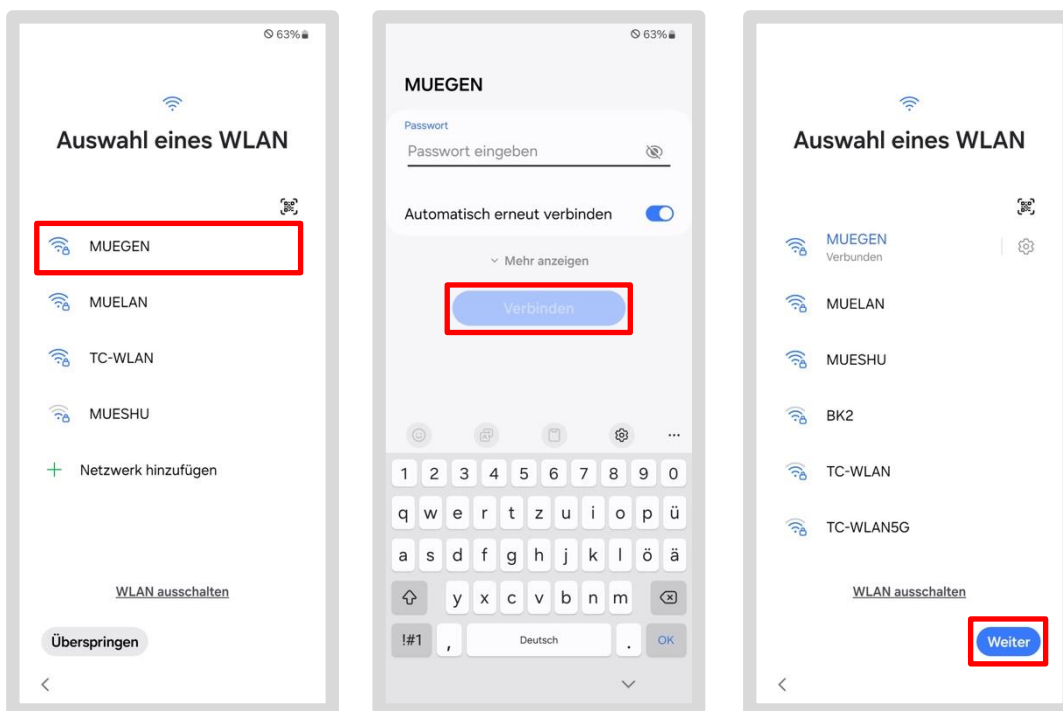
63%

Auswahl eines WLAN

MUEGEN

MUELAN

TC-WLAN

MUESHU

+ Netzwerk hinzufügen

WLAN ausschalten

Überspringen

<

63%

MUEGEN

Passwort

Passwort eingeben

Automatisch erneut verbinden

Mehr anzeigen

Verbinden

1 2 3 4 5 6 7 8 9 0

q w e r t z u i o p ü

a s d f g h j k l ö ä

y x c v b n m

!#1 , Deutsch . OK

Auswahl eines WLAN

MUEGEN
Verbunden

MUELAN

MUESHU

BK2

TC-WLAN

TC-WLAN5G

WLAN ausschalten

Weiter

<